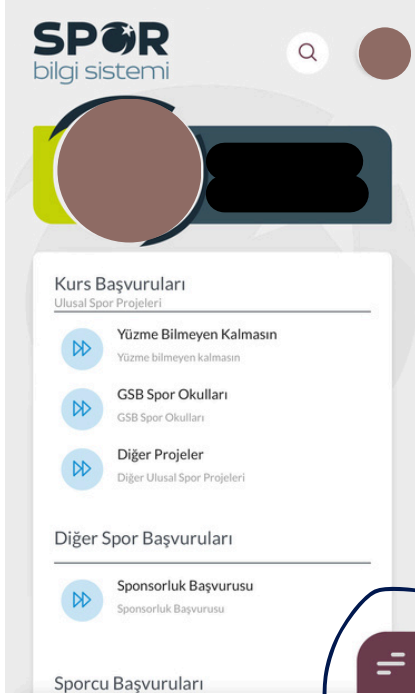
SPOR
bilgi sistemi

Kurs Başvuruları
Ulusal Spor Projeleri

Yüzme Bilmeyen Kalmasın
Yüzme bilmeyen kalmasın

GSB Spor Okulları
GSB Spor Okulları

Diğer Projeler
Diğer Ulusal Spor Projeleri

Diğer Spor Başvuruları

Sponsorluk Başvurusu
Sponsorluk Başvurusu

Sporcu Başvuruları